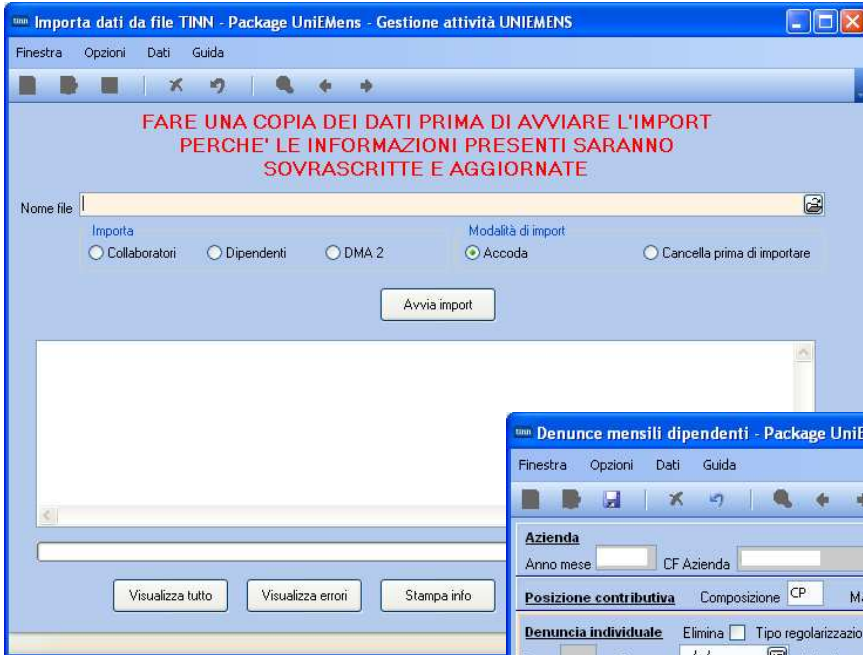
Importa dati da file TINN - Package UniEMens - Gestione attività UNIEMENS

Finestra Opzioni Dati Guida

FARE UNA COPIA DEI DATI PRIMA DI AVVIARE L'IMPORT PERCHE' LE INFORMAZIONI PRESENTI SARANNO SOVRASCRITTE E AGGIORNATE

Nome file

Importa
Collaboratori
Dipendenti
DMA 2

Modalità di import
Accoda
Cancella prima di importare

Avvia import

Visualizza tutto
Visualizza errori
Stampa info

Denunce mensili dipendenti - Package UniE

Finestra Opzioni Dati Guida

Azienda
Anno mese
CF Azienda

Posizione contributiva
Composizione CP
Ma

Denuncia individuale
Elimina
Tipo regolarizzazio